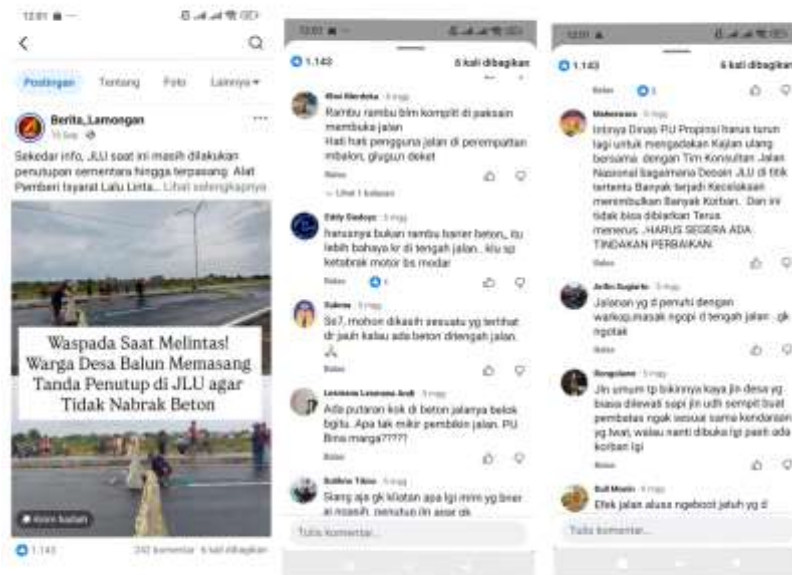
12:01

Postingan Tentang Foto Lainnya

Berita_Lamongan
16 Sep

Sekedar info, JLU saat ini masih dilakukan penutupan sementara hingga terpasang Alat Pemberi Isyarat Lalu Lintas... Lihat selengkapnya

Waspada Saat Melintas! Warga Desa Balun Memasang Tanda Penutup di JLU agar Tidak Nabrak Beton

Kirim kabari

1.143 242 komentar 6 kali dibagikan

12:01

1.143 6 kali dibagikan

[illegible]
Rambu rambu blm komplit di paksain membuka jalan
Hati hati pengguna jalan di perempattan mbalon, glugur deket
Balas
Lihat 1 balasan

Eddy Sadoyo
harusnya bukan rambu barier beton,, itu lebih bahaya kr di tengah jalan.. klu sp ketabrak motor bs modar
Balas

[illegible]
Ss7, mohon dikasih sesuatu yg terlihat dr jauh kalau ada beton ditengah jalan.
Balas

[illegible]
Ada putaran kok di beton jalanya belok bgitu.. Apa tak mikir pembikin jalan. PU Bina marga?????
Balas

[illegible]
Siang aja gk kliatan apa lgi mlm yg bner ai moasih. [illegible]

Tulis komentar...

12:01

1.143 6 kali dibagikan

Balas

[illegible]
Intinya Dinas PU Propinsi harus turun lagi untuk mengadakan Kajian ulang bersama dengan Tim Konsultan Jalan Nasional bagaimana Desain JLU di titik tertentu Banyak terjadi Kecelakaan menimbulkan Banyak Korban. Dan ini tidak bisa dibiarkan Terus menerus..HARUS SEGERA ADA TINDAKAN PERBAIKAN.
Balas

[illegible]
Jalanan yg d penuhi dengan warkop,masak ngopi d tengah jalan ..gk ngotak
Balas

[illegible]
Jln umum tp bikinnya kaya jln desa yg biasa dilewati sapi jln udh sempit buat pembatas ngak sesuai sama kendaraan yg lwat, walau nanti dibuka lgi pasti ada korban lgi
Balas

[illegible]
Efek jalan alusss ngeboot jatuh yg d

Tulis komentar...